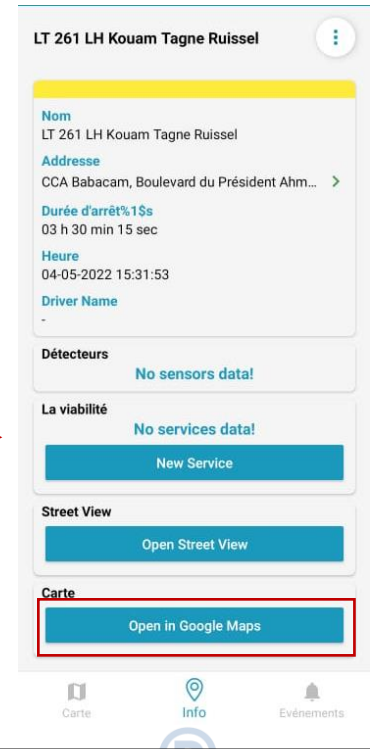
LT 261 LH Kouam Tagne Ruissel

Nom
LT 261 LH Kouam Tagne Ruissel

Addresse
CCA Babacam, Boulevard du Président Ahm...

Durée d'arrêt%1$s
03 h 30 min 15 sec

Heure
04-05-2022 15:31:53

Driver Name
-

Détecteurs
No sensors data!

La viabilité
No services data!

New Service

Street View

Open Street View

Carte

Open in Google Maps

Carte

Info

Evénements